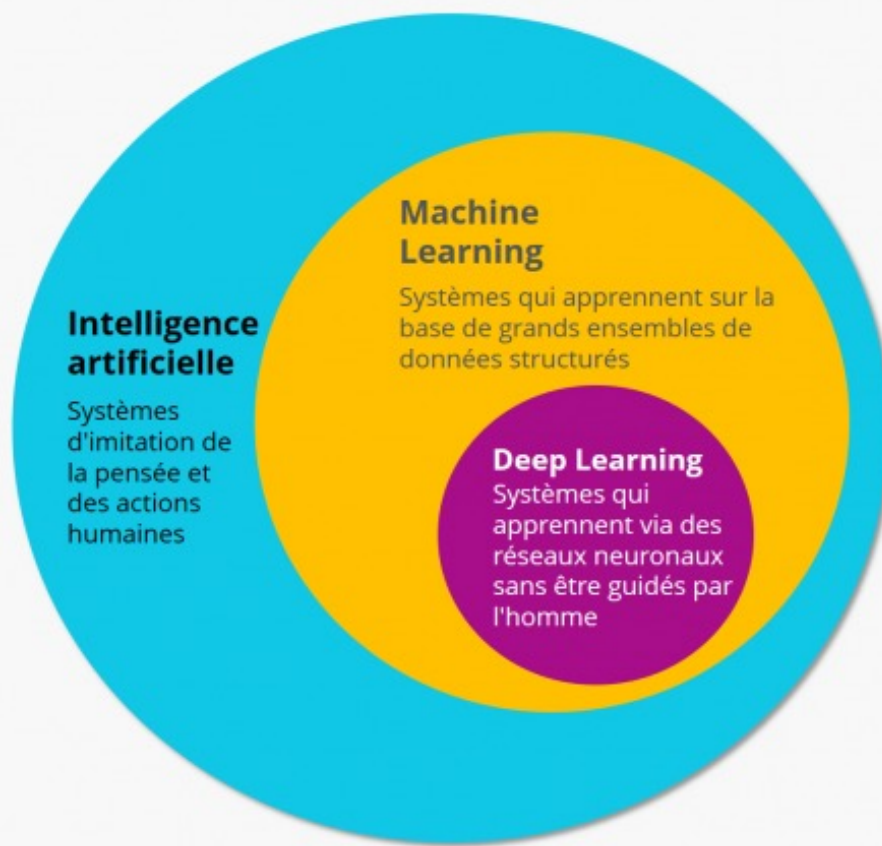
Intelligence artificielle

Systèmes d'imitation de la pensée et des actions humaines

Machine Learning

Systèmes qui apprennent sur la base de grands ensembles de données structurés

Deep Learning

Systèmes qui apprennent via des réseaux neuronaux sans être guidés par l'homme